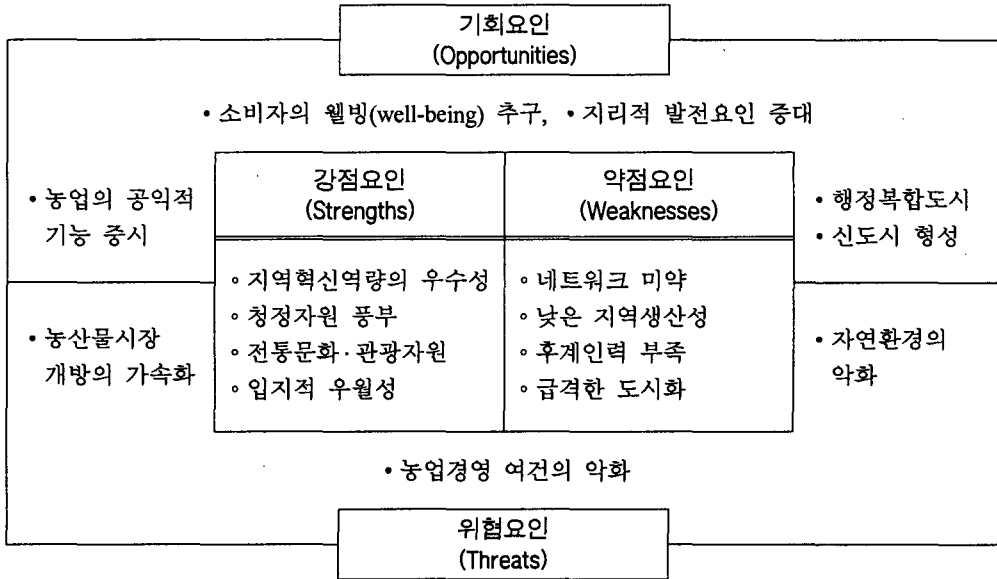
기회요인
(Opportunities)

• 소비자의 웰빙(well-being) 추구, • 지리적 발전요인 증대

• 농업의 공익적 기능 중시

| 강점요인 (Strengths) | 약점요인 (Weaknesses) |
|---|---|
| ◦ 지역혁신역량의 우수성<br>◦ 청정자원 풍부<br>◦ 전통문화·관광자원<br>◦ 입지적 우월성 | ◦ 네트워크 미약<br>◦ 낮은 지역생산성<br>◦ 후계인력 부족<br>◦ 급격한 도시화 |

• 행정복합도시
• 신도시 형성

• 농산물시장 개방의 가속화

• 자연환경의 악화

• 농업경영 여건의 악화

위협요인
(Threats)